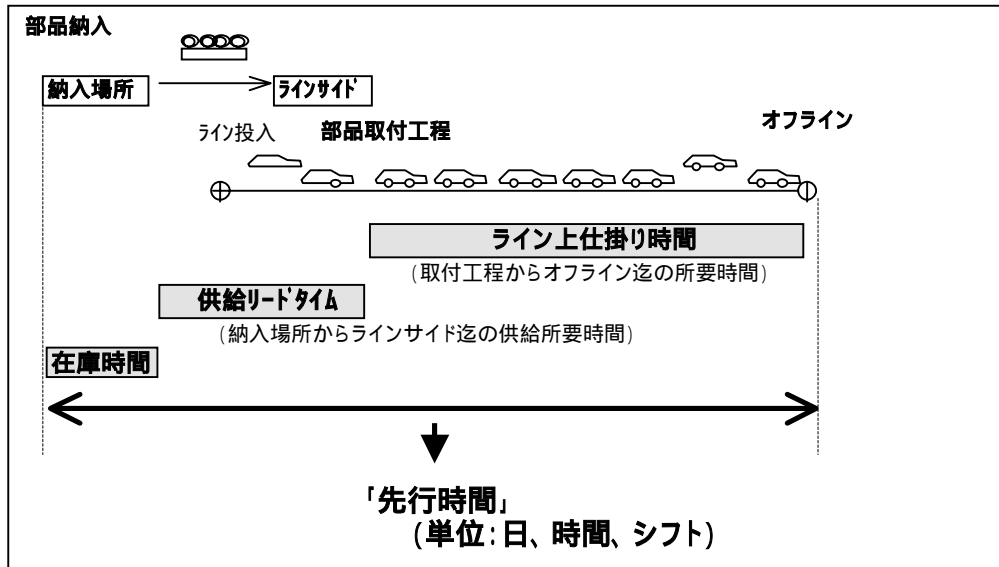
部品納入

納入場所

ﾗｲﾝｻｲﾄﾞ

ﾗｲﾝ投入

部品取付工程

オフライン

ライン上仕掛り時間

(取付工程からオフライン迄の所要時間)

供給ﾘｰﾄﾞﾀｲﾑ

(納入場所からラインサイド迄の供給所要時間)

在庫時間

「先行時間」

(単位:日、時間、シフト)